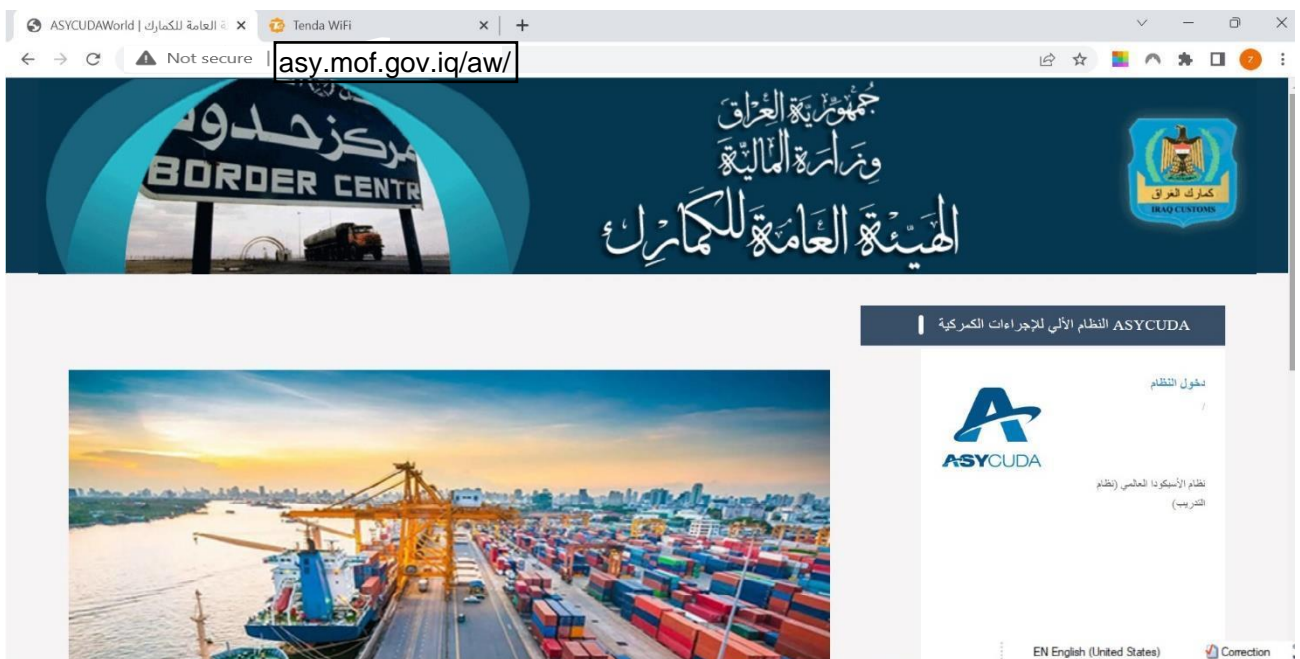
ASYCUDAWorld | الهيئة العامة للكمارك
Tenda WiFi
Not secure asy.mof.gov.iq/aw/

مركز حدود
BORDER CENTR
جمهورية العراق
وزارة المالية
الهيئة العامة للكمارك
كمارك العراق
IRAQ CUSTOMS

ASYCUDA النظام الألي للإجراءات الكمركية

دخول النظام
/
ASYCUDA
نظام الأسيكودا العالمي (نظام التدريب)

EN English (United States)
Correction